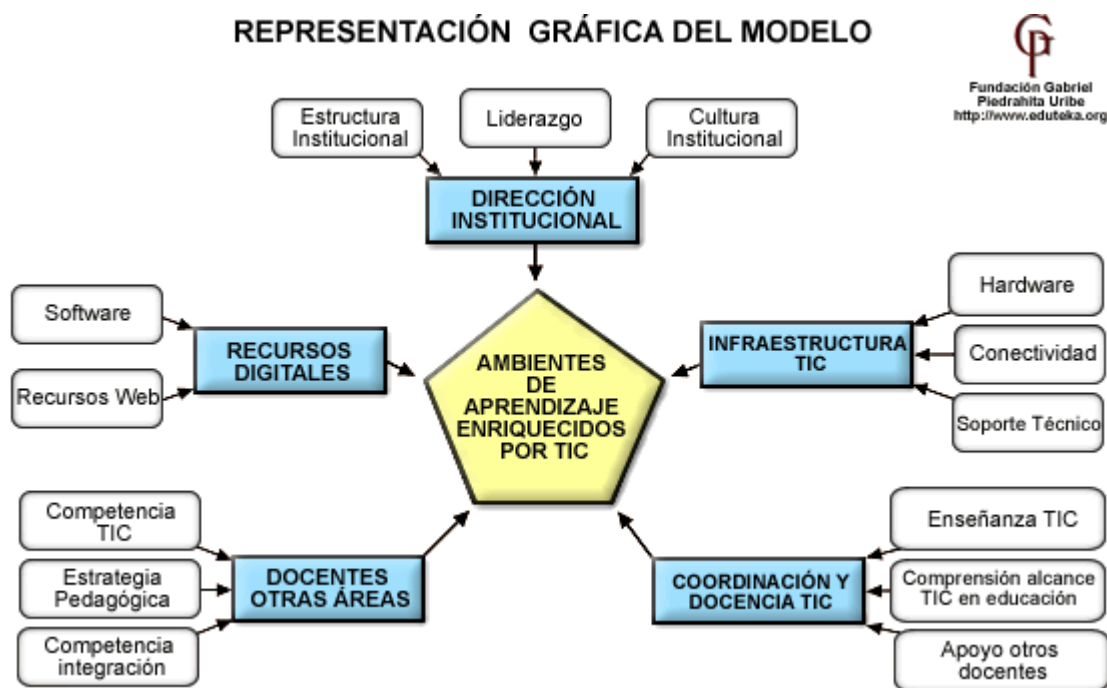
REPRESENTACIÓN GRÁFICA DEL MODELO

GP
Fundación Gabriel Piedrahita Uribe
http://www.eduteka.org

Estructura Institucional

Liderazgo

Cultura Institucional

DIRECCIÓN INSTITUCIONAL

Software

Recursos Web

RECURSOS DIGITALES

AMBIENTES DE APRENDIZAJE ENRIQUECIDOS POR TIC

Hardware

Conectividad

Soporte Técnico

INFRAESTRUCTURA TIC

Competencia TIC

Estrategia Pedagógica

Competencia integración

DOCENTES OTRAS ÁREAS

Enseñanza TIC

Comprensión alcance TIC en educación

Apoyo otros docentes

COORDINACIÓN Y DOCENCIA TIC